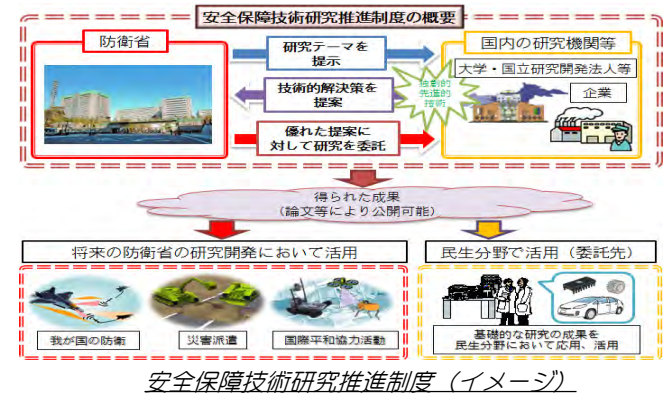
安全保障技術研究推進制度の概要

防衛省

研究テーマを提示

技術的解決策を提案

優れた提案に対して研究を委託

国内の研究機関等

大学・国立研究開発法人等

企業

独創的先進的技術

得られた成果（論文等により公開可能）

将来の防衛省の研究開発において活用

我が国の防衛

災害派遣

国際平和協力活動

民生分野で活用（委託先）

基礎的な研究の成果を民生分野において応用、活用

安全保障技術研究推進制度（イメージ）